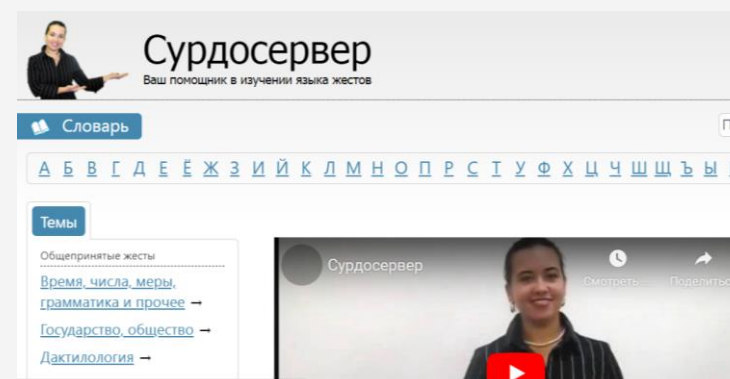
Сурдосервер
Ваш помощник в изучении языка жестов

Словарь

П

А Б В Г Д Е Ё Ж З И Й К Л М Н О П Р С Т У Ф Х Ц Ч Ш Щ Ъ Ы

Темы

Общепринятые жесты

Время, числа, меры, грамматика и прочее →

Государство, общество →

Дактилология →

Сурдосервер

Смотреть...

Поделитьс